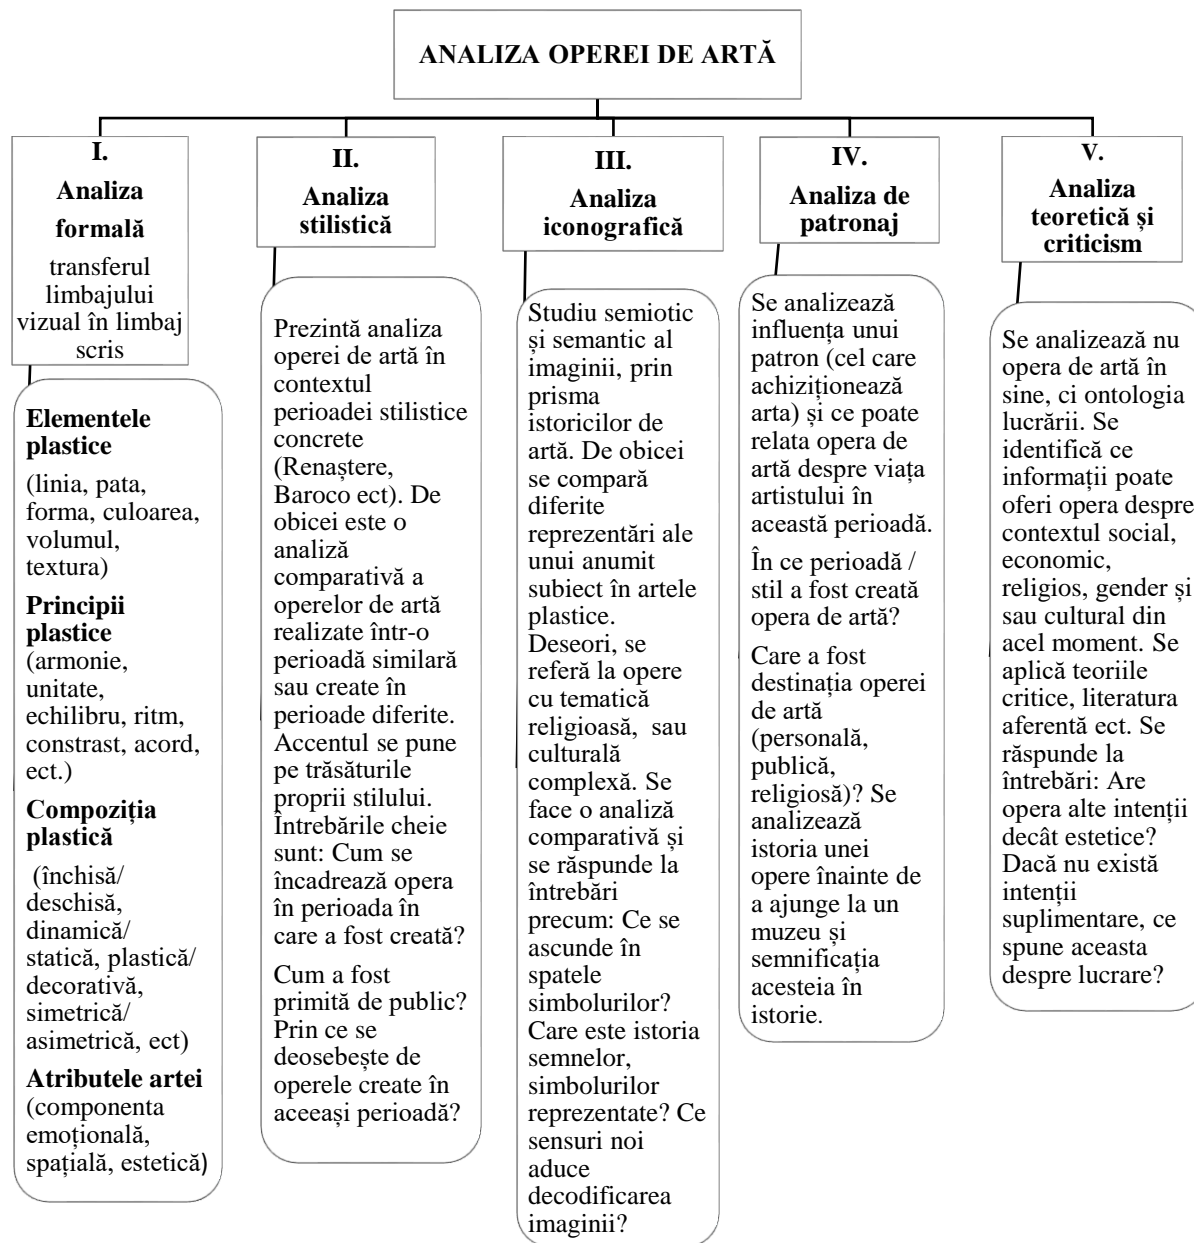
ANALIZA OPEREI DE ARTĂ

I.
Analiza formală
transferul limbajului vizual în limbaj scris

Elementele plastice
(linia, pata, forma, culoarea, volumul, textura)

Principii plastice
(armonie, unitate, echilibru, ritm, constrast, acord, ect.)

Compoziția plastică
(închisă/ deschisă, dinamică/ statică, plastică/ decorativă, simetrică/ asimetrică, ect)

Atributele artei
(componenta emoțională, spațială, estetică)

II.
Analiza stilistică

Prezintă analiza operei de artă în contextul perioadei stilistice concrete (Renaștere, Baroco ect). De obicei este o analiză comparativă a operelor de artă realizate într-o perioadă similară sau create în perioade diferite. Accentul se pune pe trăsăturile proprii stilului. Întrebările cheie sunt: Cum se încadrează opera în perioada în care a fost creată?

Cum a fost primită de public? Prin ce se deosebește de operele create în aceeași perioadă?

III.
Analiza iconografică

Studiu semiotic și semantic al imaginii, prin prisma istoricilor de artă. De obicei se compară diferite reprezentări ale unui anumit subiect în artele plastice. Deseori, se referă la opere cu tematică religioasă, sau culturală complexă. Se face o analiză comparativă și se răspunde la întrebări precum: Ce se ascunde în spatele simbolurilor? Care este istoria semnelor, simbolurilor reprezentate? Ce sensuri noi aduce decodificarea imaginii?

IV.
Analiza de patronaj

Se analizează influența unui patron (cel care achiziționează arta) și ce poate relata opera de artă despre viața artistului în această perioadă.

În ce perioadă / stil a fost creată opera de artă?

Care a fost destinația operei de artă (personală, publică, religioasă)? Se analizează istoria unei opere înainte de a ajunge la un muzeu și semnificația acesteia în istorie.

V.
Analiza teoretică și criticism

Se analizează nu opera de artă în sine, ci ontologia lucrării. Se identifică ce informații poate oferi opera despre contextul social, economic, religios, gender și sau cultural din acel moment. Se aplică teoriile critice, literatura aferentă ect. Se răspunde la întrebări: Are opera alte intenții decât estetice? Dacă nu există intenții suplimentare, ce spune aceasta despre lucrare?